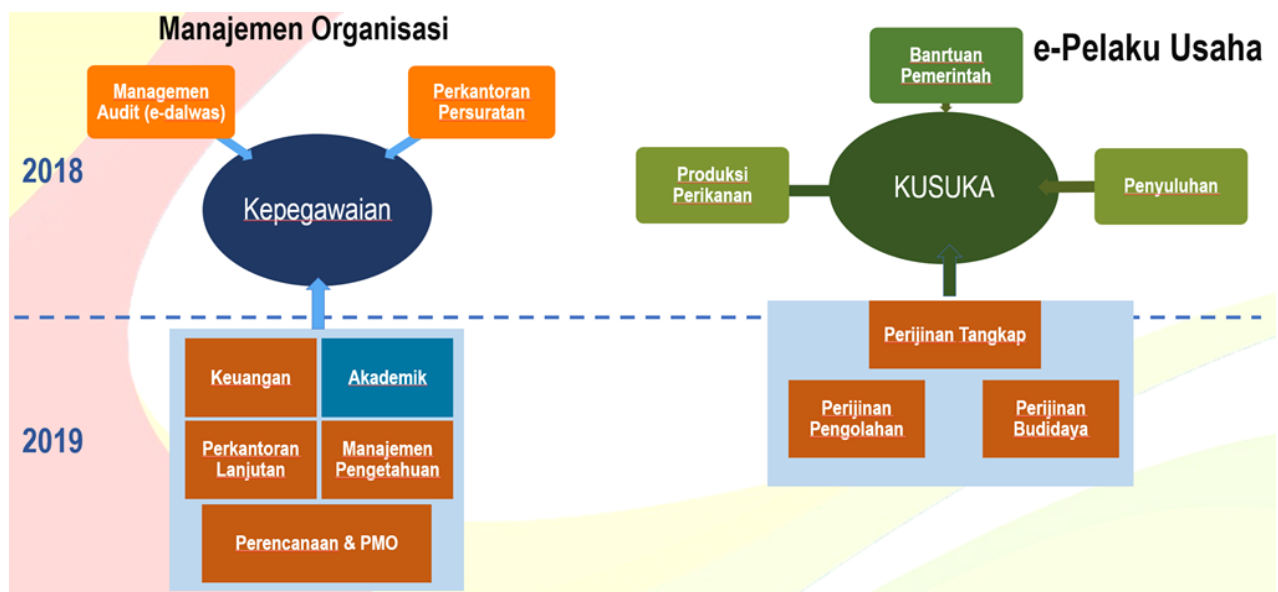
Manajemen Organisasi

Managemen Audit (e-dalwas)

Perkantoran Persuratan

2018

Kepegawaian

Keuangan

Akademik

2019

Perkantoran Lanjutan

Manajemen Pengetahuan

Perencanaan & PMO

Banrtuan Pemerintah

e-Pelaku Usaha

Produksi Perikanan

KUSUKA

Penyuluhan

Perijinan Tangkap

Perijinan Pengolahan

Perijinan Budidaya